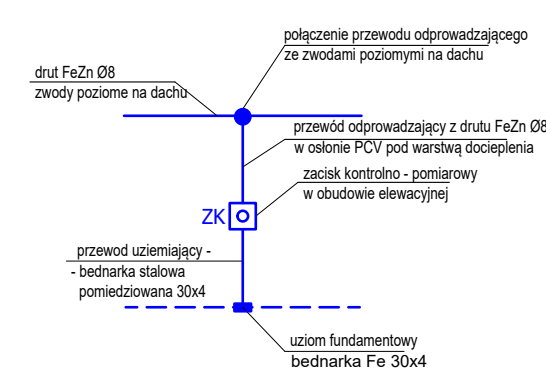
połączenie przewodu odprowadzającego
ze zwodami poziomymi na dachu

drut FeZn Ø8
zwody poziome na dachu

przewód odprowadzający z drutu FeZn Ø8
w osłonie PCV pod warstwą docieplenia

zacisk kontrolno - pomiarowy
w obudowie elewacyjnej

ZK

przewod uziemiający -
- bednarka stalowa
pomiedziowana 30x4

uziom fundamentowy
bednarka Fe 30x4